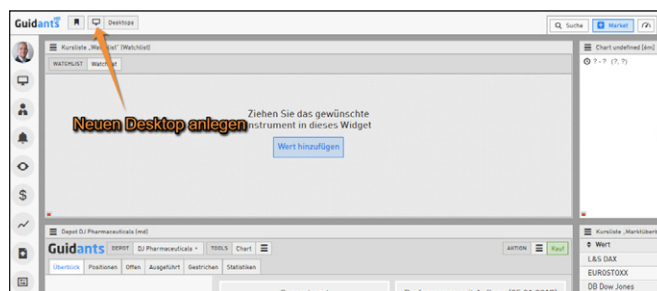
Guidants Desktops

Suche Market

Kursliste „Watchlist" (Watchlist)

WATCHLIST Watchlist

Ziehen Sie das gewünschte Instrument in dieses Widget

Wert hinzufügen

Neuen Desktop anlegen

Chart undefined [dm]

? - ? (?, ?)

Depot DJ Pharmaceuticals [md]

Guidants DEPOT DJ Pharmaceuticals TOOLS Chart

AKTION Kauf

Überblick Positionen Offen Ausgeführt Gestrichen Statistiken

Kursliste „Marktüberb

Wert

L&S DAX

EUROSTOXX

DB Dow Jones